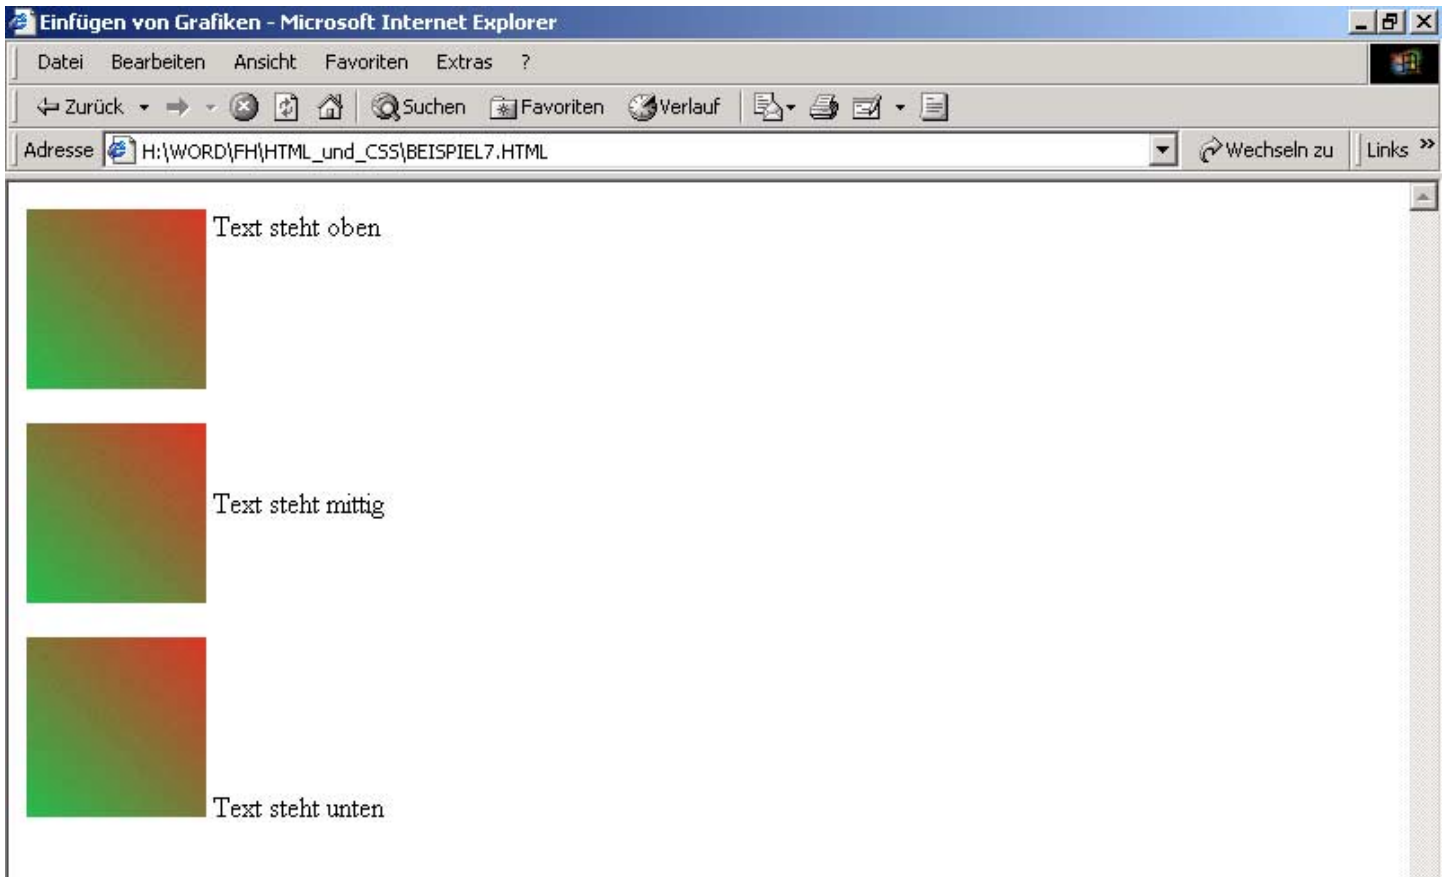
Einfügen von Grafiken - Microsoft Internet Explorer

Datei Bearbeiten Ansicht Favoriten Extras ?

Zurück Suchen Favoriten Verlauf

Adresse H:\WORD\FH\HTML_und_CSS\BEISPIEL7.HTML Wechseln zu Links »

Text steht oben

Text steht mittig

Text steht unten